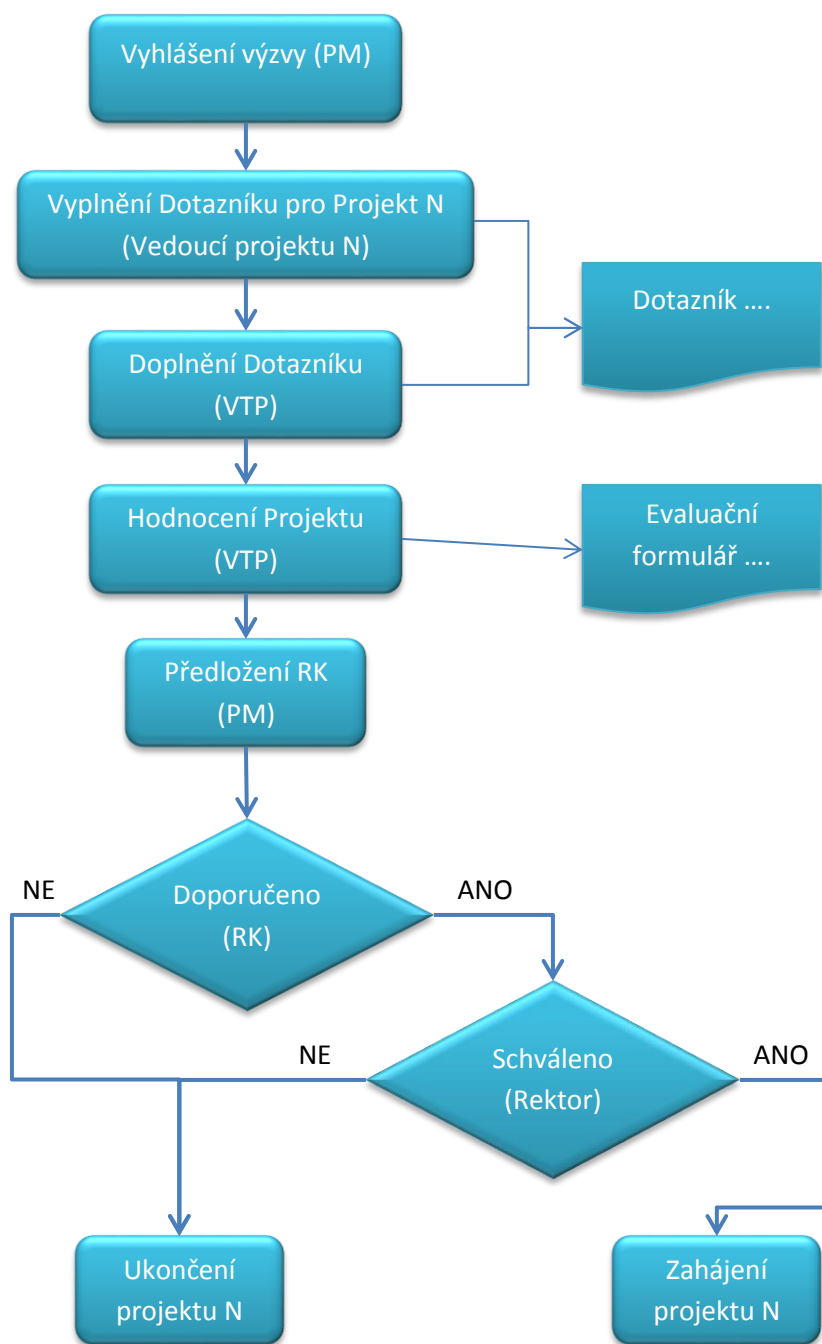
Vyhlášení výzvy (PM)

Vyplnění Dotazníku pro Projekt N (Vedoucí projektu N)

Dotazník ….

Doplnění Dotazníku (VTP)

Hodnocení Projektu (VTP)

Evaluační formulář ….

Předložení RK (PM)

NE

Doporučeno (RK)

ANO

NE

Schváleno (Rektor)

ANO

Ukončení projektu N

Zahájení projektu N